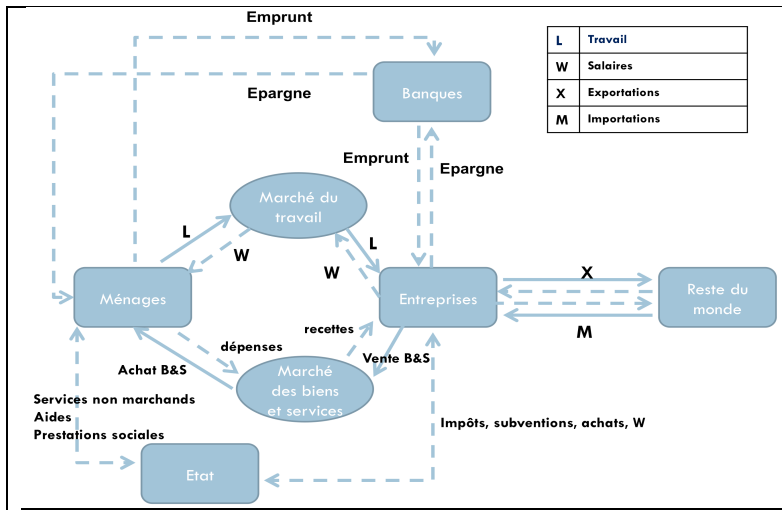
Emprunt

| L | Travail |
|---|---|
| W | Salaires |
| X | Exportations |
| M | Importations |

Epargne

Banques

Emprunt

Epargne

Marché du travail

L

W

L

W

Ménages

Entreprises

X

Reste du monde

M

dépenses

recettes

Achat B&S

Vente B&S

Marché des biens et services

Services non marchands
Aides
Prestations sociales

Impôts, subventions, achats, W

Etat